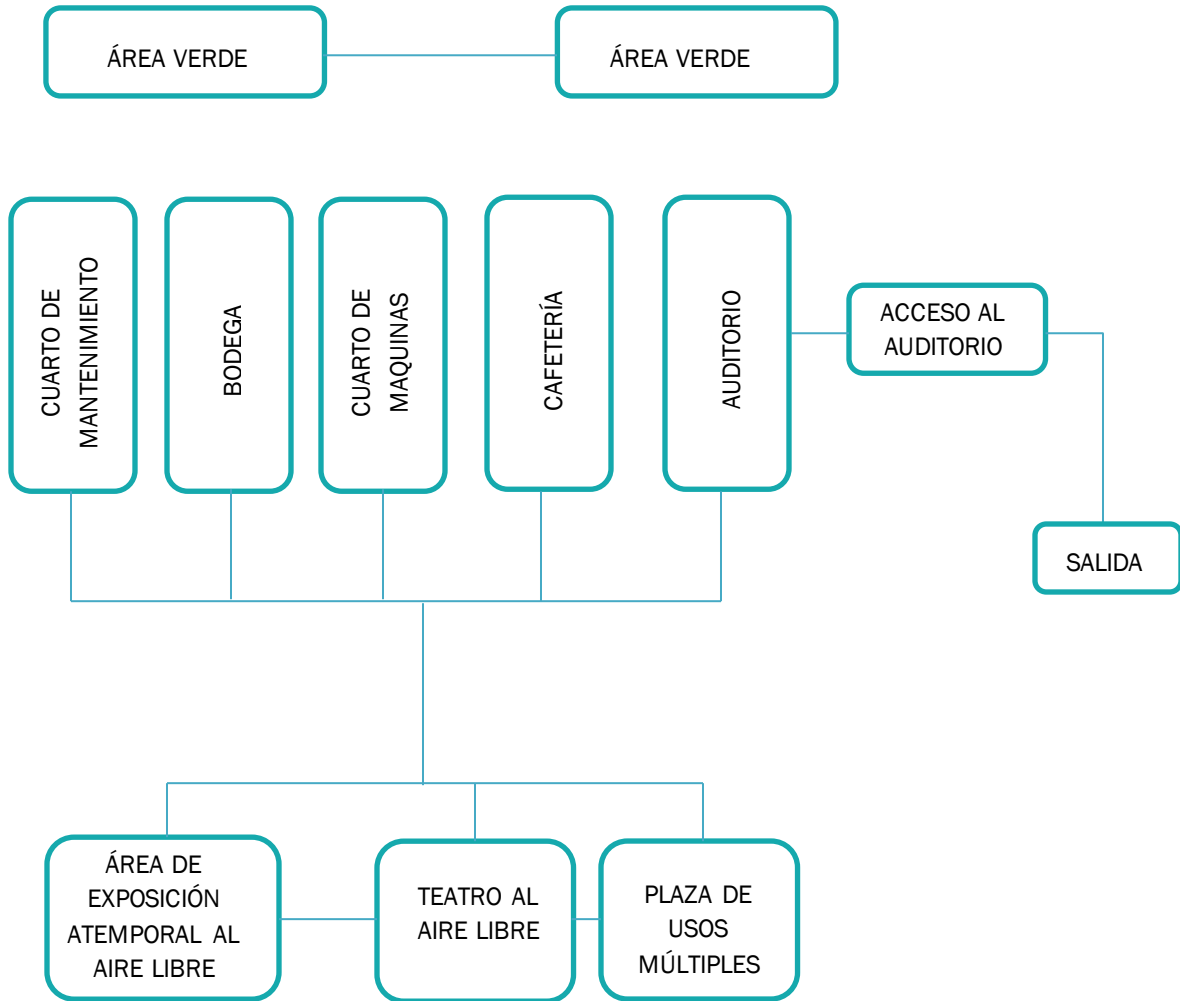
ÁREA VERDE

ÁREA VERDE

CUARTO DE MANTENIMIENTO

BODEGA

CUARTO DE MAQUINAS

CAFETERÍA

AUDITORIO

ACCESO AL AUDITORIO

SALIDA

ÁREA DE EXPOSICIÓN ATEMPORAL AL AIRE LIBRE

TEATRO AL AIRE LIBRE

PLAZA DE USOS MÚLTIPLES